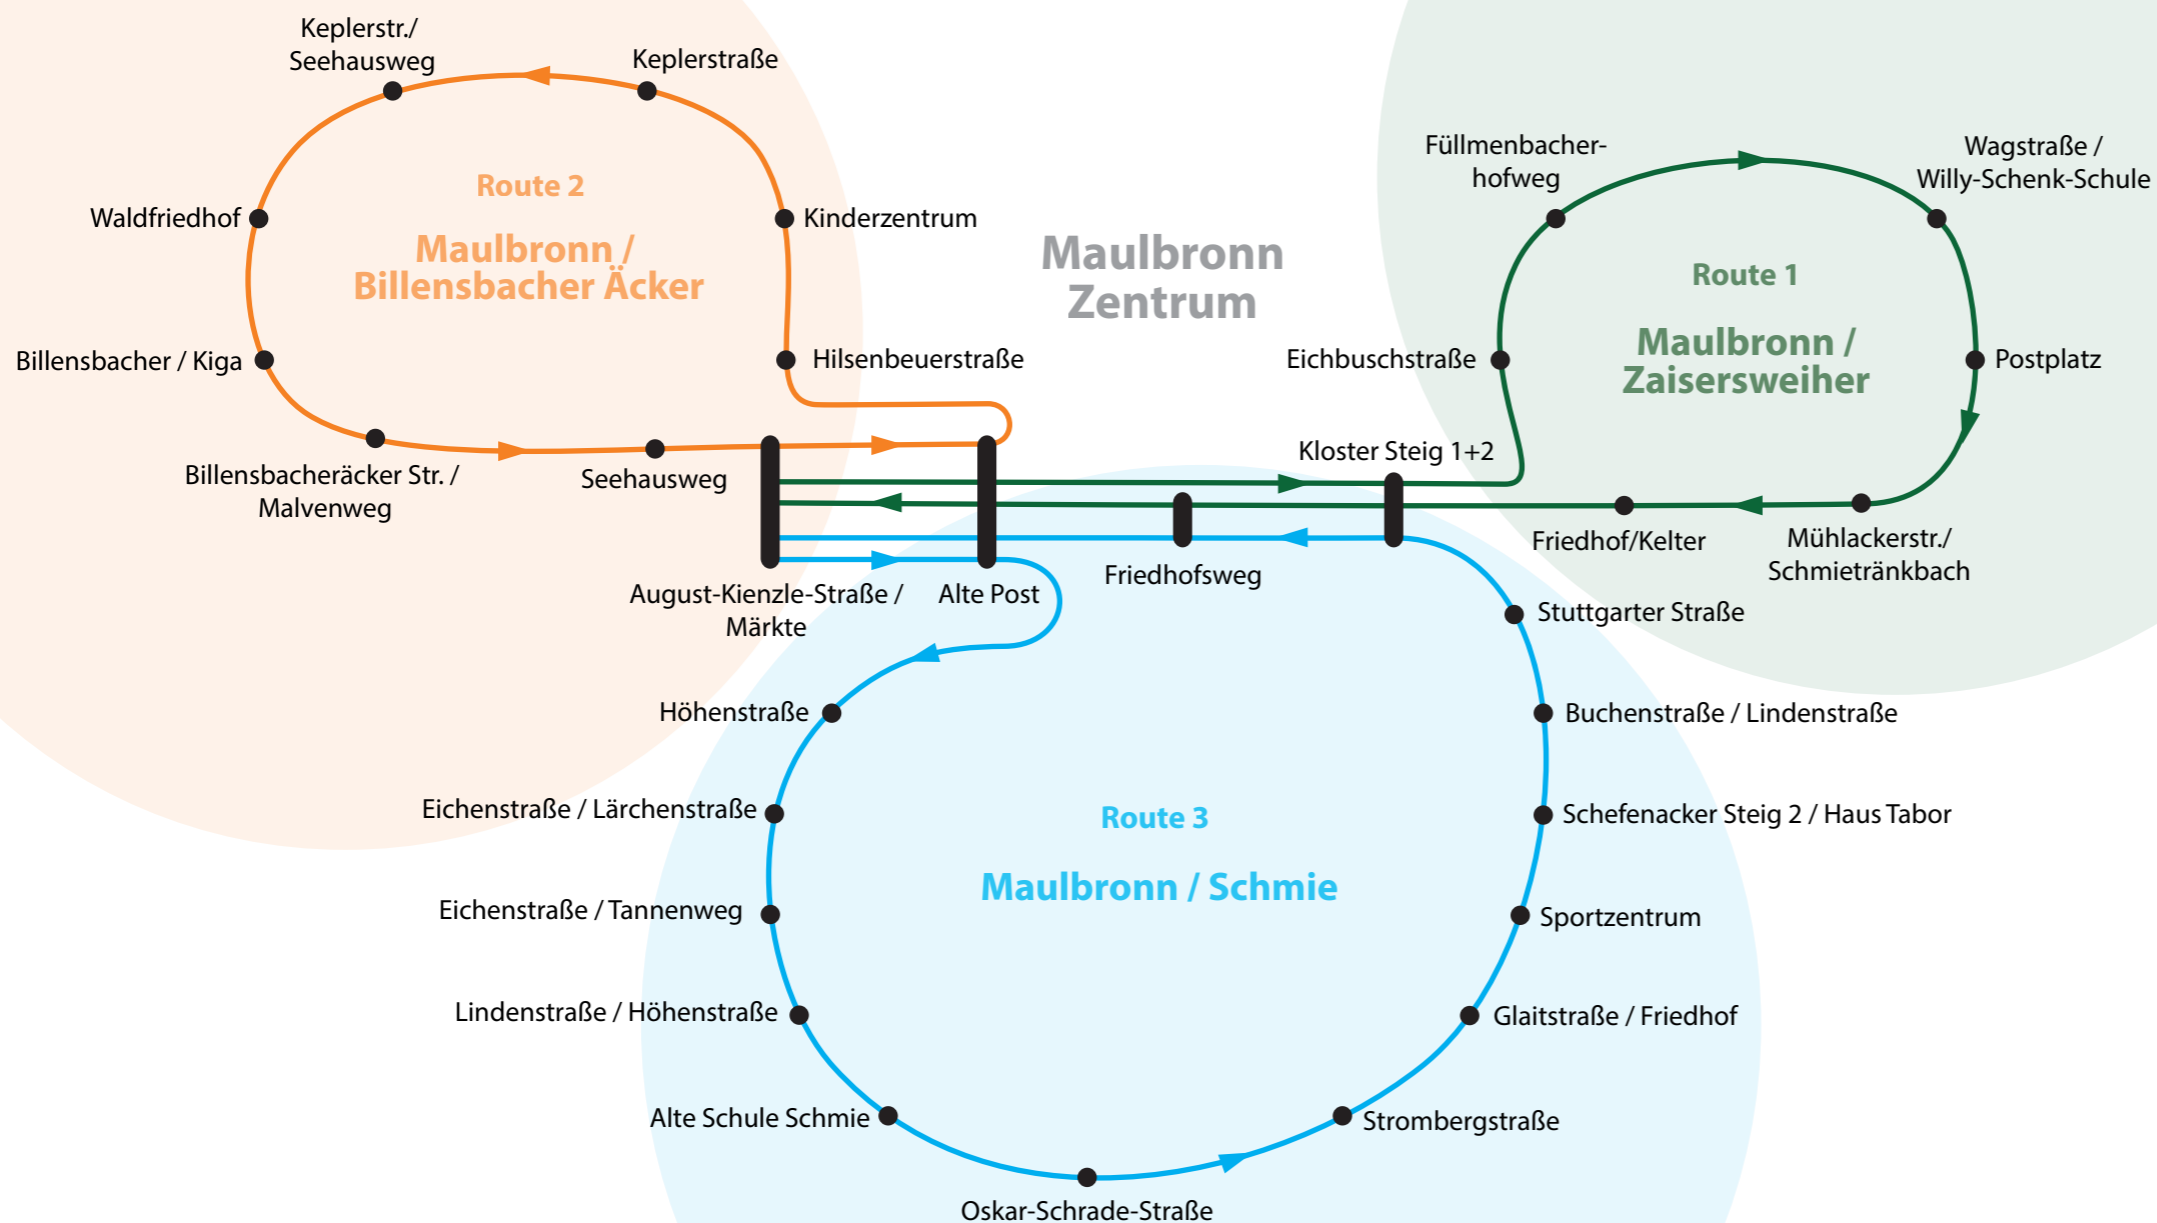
Keplerstr./
Seehausweg

Keplerstraße

Route 2

Maulbronn /
Billensbacher Äcker

Waldfriedhof

Kinderzentrum

Billensbacher / Kiga

Hilsenbeuerstraße

Billensbacheräcker Str. /
Malvenweg

Seehausweg

Maulbronn
Zentrum

Füllmenbacher-
hofweg

Wagstraße /
Willy-Schenk-Schule

Route 1

Maulbronn /
Zaisersweiher

Eichbuschstraße

Postplatz

Kloster Steig 1+2

Friedhof/Kelter

Mühlackerstr./
Schmietränkbach

August-Kienzle-Straße /
Märkte

Alte Post

Friedhofsweg

Stuttgarter Straße

Höhenstraße

Buchenstraße / Lindenstraße

Eichenstraße / Lärchenstraße

Route 3

Schefenacker Steig 2 / Haus Tabor

Maulbronn / Schmie

Eichenstraße / Tannenweg

Sportzentrum

Lindenstraße / Höhenstraße

Glaitstraße / Friedhof

Alte Schule Schmie

Strombergstraße

Oskar-Schrade-Straße